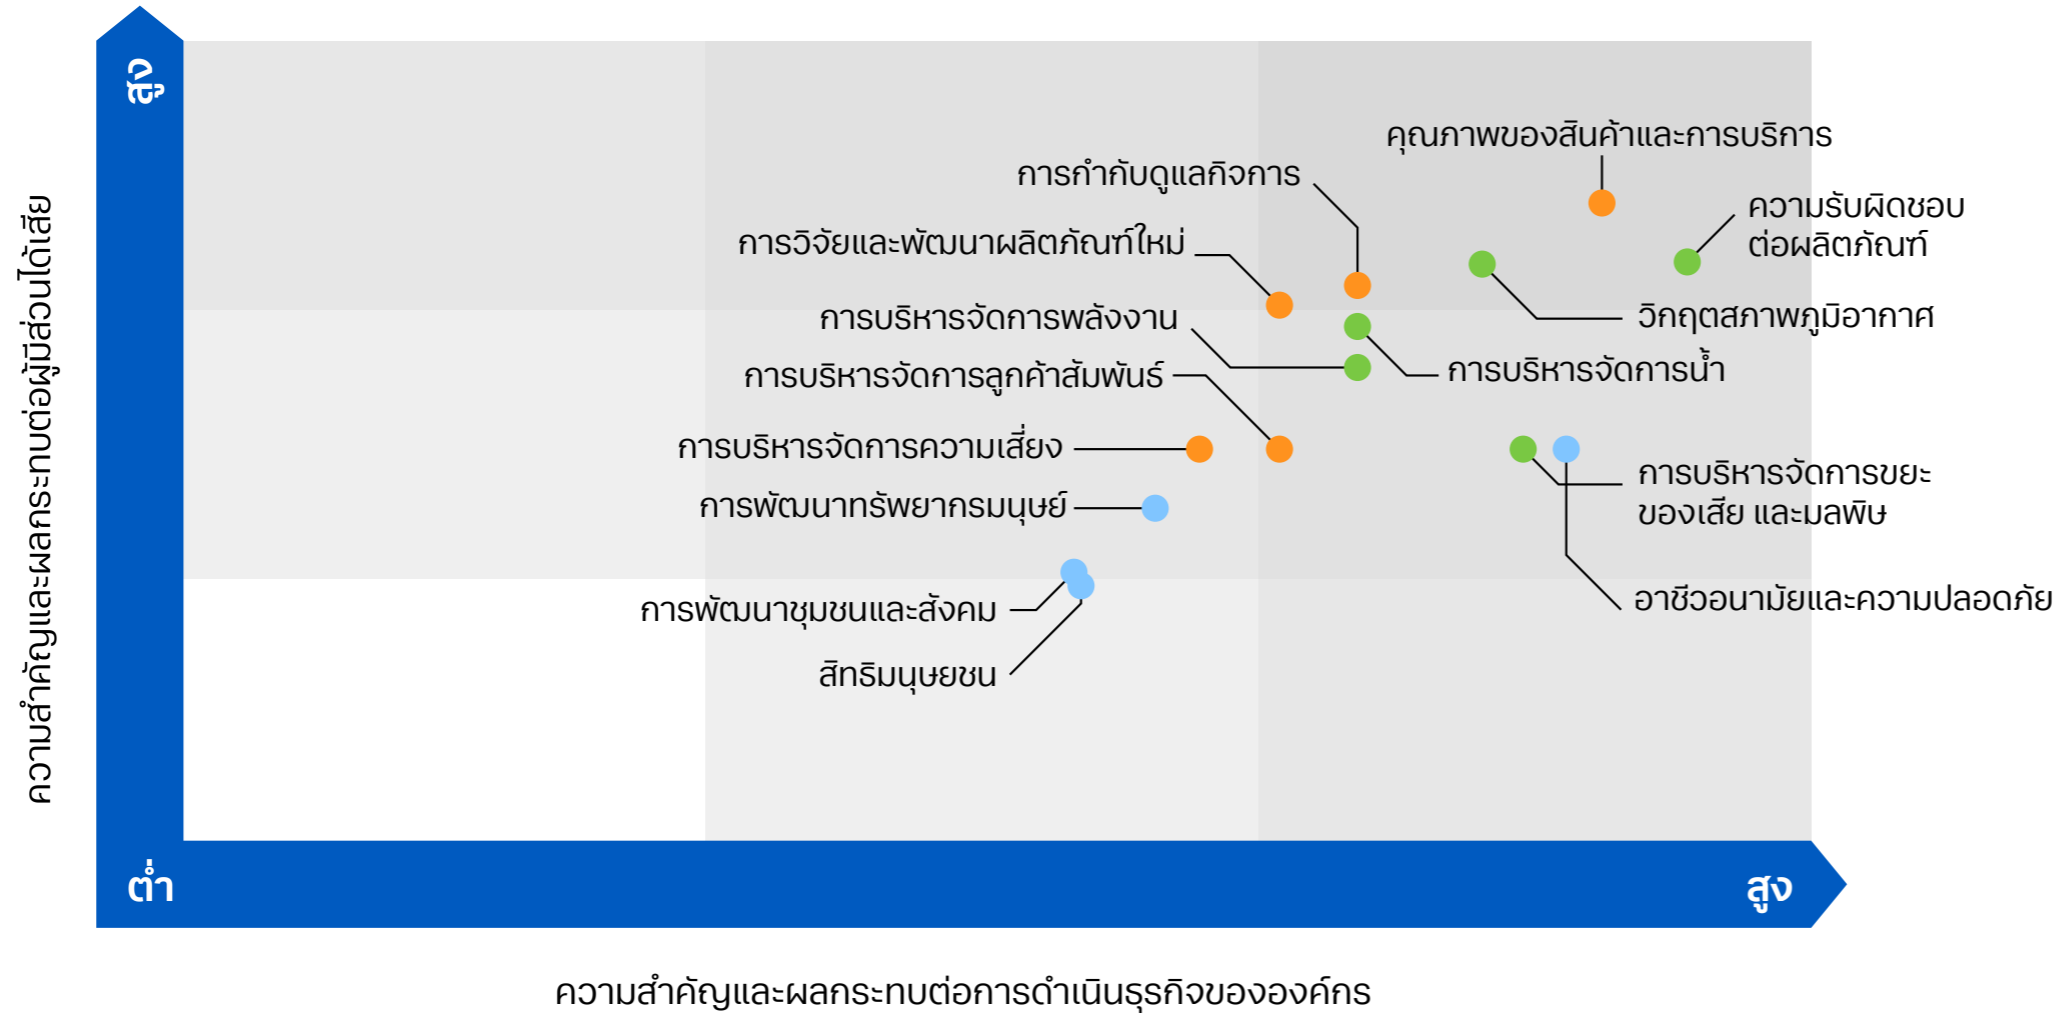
ความสำคัญและผลกระทบต่อผู้มีส่วนได้เสีย

สูง

คุณภาพของสินค้าและการบริการ

การกำกับดูแลกิจการ

ความรับผิดชอบต่อผลิตภัณฑ์

การวิจัยและพัฒนาผลิตภัณฑ์ใหม่

วิกฤตสภาพภูมิอากาศ

การบริหารจัดการพลังงาน

การบริหารจัดการน้ำ

การบริหารจัดการลูกค้าสัมพันธ์

การบริหารจัดการความเสี่ยง

การบริหารจัดการขยะ ของเสีย และมลพิษ

การพัฒนาทรัพยากรมนุษย์

อาชีวอนามัยและความปลอดภัย

การพัฒนาชุมชนและสังคม

สิทธิมนุษยชน

ต่ำ

สูง

ความสำคัญและผลกระทบต่อการดำเนินธุรกิจขององค์กร